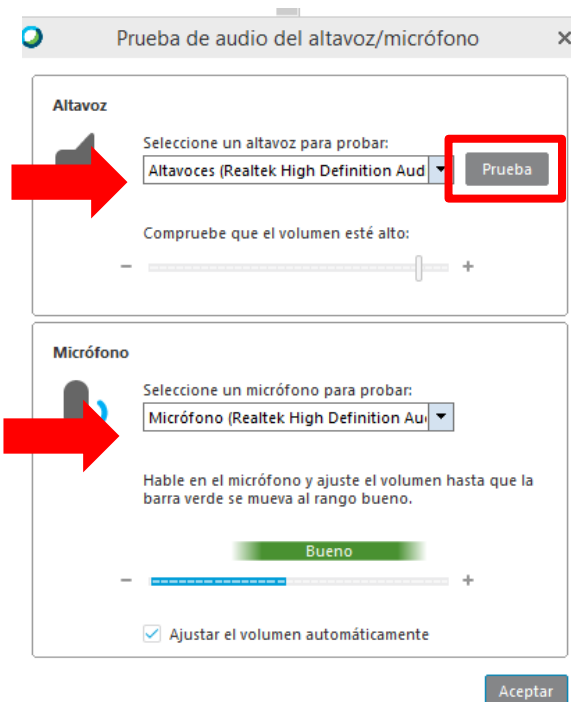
Prueba de audio del altavoz/micrófono

Altavoz

Seleccione un altavoz para probar:

Altavoces (Realtek High Definition Aud

Prueba

Compruebe que el volumen esté alto:

–

+

Micrófono

Seleccione un micrófono para probar:

Micrófono (Realtek High Definition Aud

Hable en el micrófono y ajuste el volumen hasta que la barra verde se mueva al rango bueno.

Bueno

–

+

Ajustar el volumen automáticamente

Aceptar